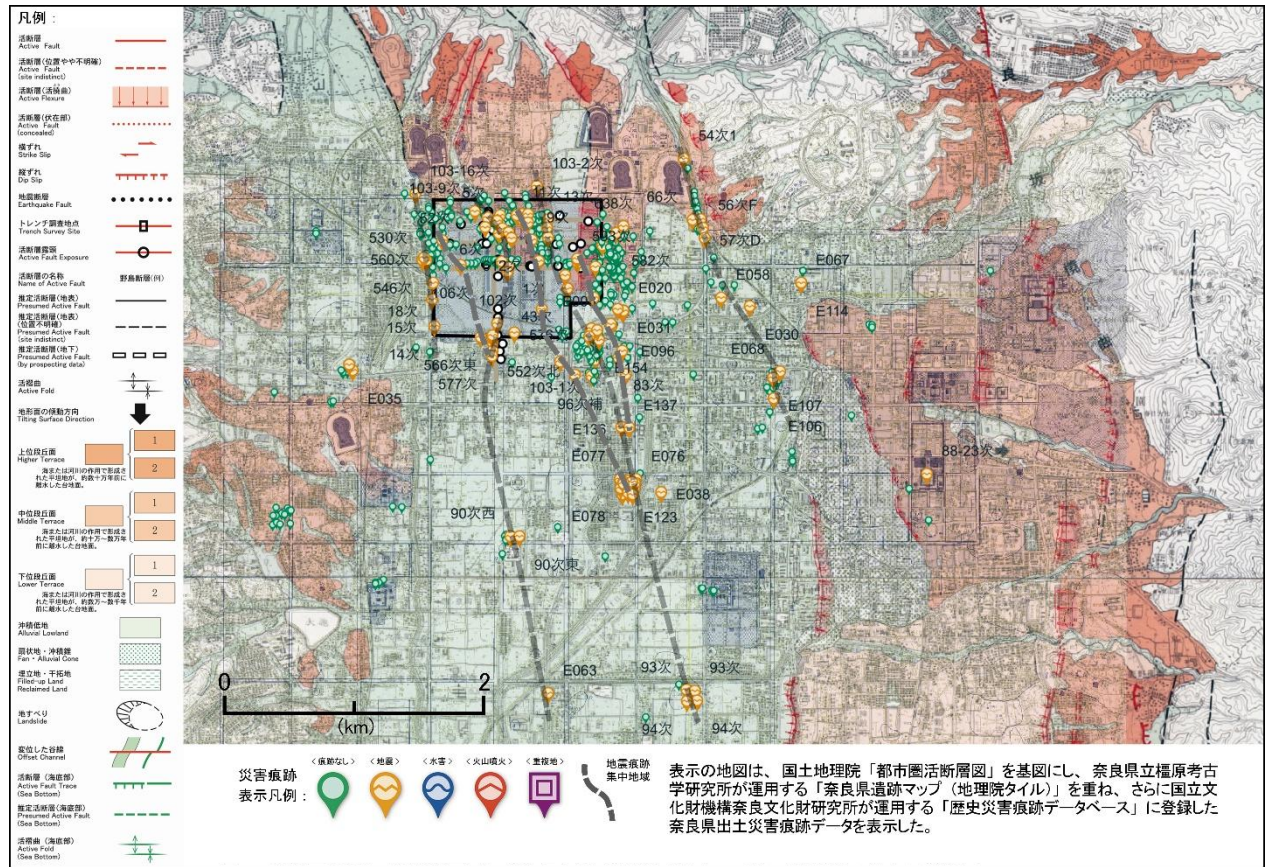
凡例：

活断層
Active Fault

活断層（位置やや不明確）
Active Fault (site indistinct)

活断層（活撓曲）
Active Flexure

活断層（伏在部）
Active Fault (concealed)

横ずれ
Strike Slip

縦ずれ
Dip Slip

地震断層
Earthquake Fault

トレンチ調査地点
Trench Survey Site

活断層露頭
Active Fault Exposure

活断層の名称
Name of Active Fault
野島断層(例)

推定活断層（地表）
Presumed Active Fault

推定活断層（地表）（位置不明確）
Presumed Active Fault (site indistinct)

推定活断層（地下）
Presumed Active Fault (by prospecting data)

活褶曲
Active Fold

地形面の傾動方向
Tilting Surface Direction

上位段丘面
Higher Terrace
1
2
海または河川の作用で形成された平坦地が、約数十万年前に離水した台地面。

中位段丘面
Middle Terrace
1
2
海または河川の作用で形成された平坦地が、約十万～数万年前に離水した台地面。

下位段丘面
Lower Terrace
1
2
海または河川の作用で形成された平坦地が、約数万～数千年前に離水した台地面。

沖積低地
Alluvial Lowland

扇状地・沖積錐
Fan・Alluvial Cone

埋立地・干拓地
Filled-up Land
Reclaimed Land

地すべり
Landslide

変位した谷線
Offset Channel

活断層（海底部）
Active Fault Trace (Sea Bottom)

推定活断層（海底部）
Presumed Active Fault (Sea Bottom)

活褶曲（海底部）
Active Fold (Sea Bottom)

54次1
103-16次
103-2次
103-9次
11次
13次
66次
56次F
138次
62次
530次
6次
99
593次
57次D
560次
582次
E058
E067
546次
106次
17
E020
18次
102次
E00
15次
43次
E031
E114
576次
E030
14次
566次東
E096
E068
577次
552次北
154
103-1次
83次
E035
96次補
E137
E107
E106
E136
E077
E076
88-23次
E038
90次西
E078
E123
90次東
0
2
(km)
E063
93次
93次
94次
94次

災害痕跡表示凡例：
〈痕跡なし〉
〈地震〉
〈水害〉
〈火山噴火〉
〈重複地〉
地震痕跡集中地域

表示の地図は、国土地理院「都市圏活断層図」を基図にし、奈良県立橿原考古学研究所が運用する「奈良県遺跡マップ（地理院タイル）」を重ね、さらに国立文化財機構奈良文化財研究所が運用する「歴史災害痕跡データベース」に登録した奈良県出土災害痕跡データを表示した。